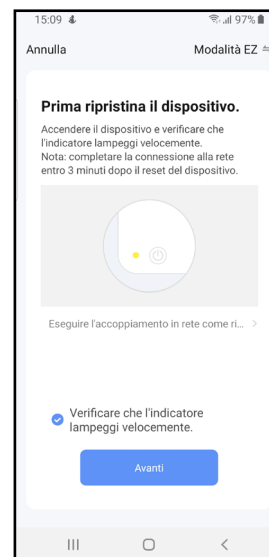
15:09

97%

Annulla

Modalità EZ

Prima ripristina il dispositivo.

Accendere il dispositivo e verificare che l'indicatore lampeggi velocemente.
Nota: completare la connessione alla rete entro 3 minuti dopo il reset del dispositivo.

Eseguire l'accoppiamento in rete come ri...

Verificare che l'indicatore lampeggi velocemente.

Avanti